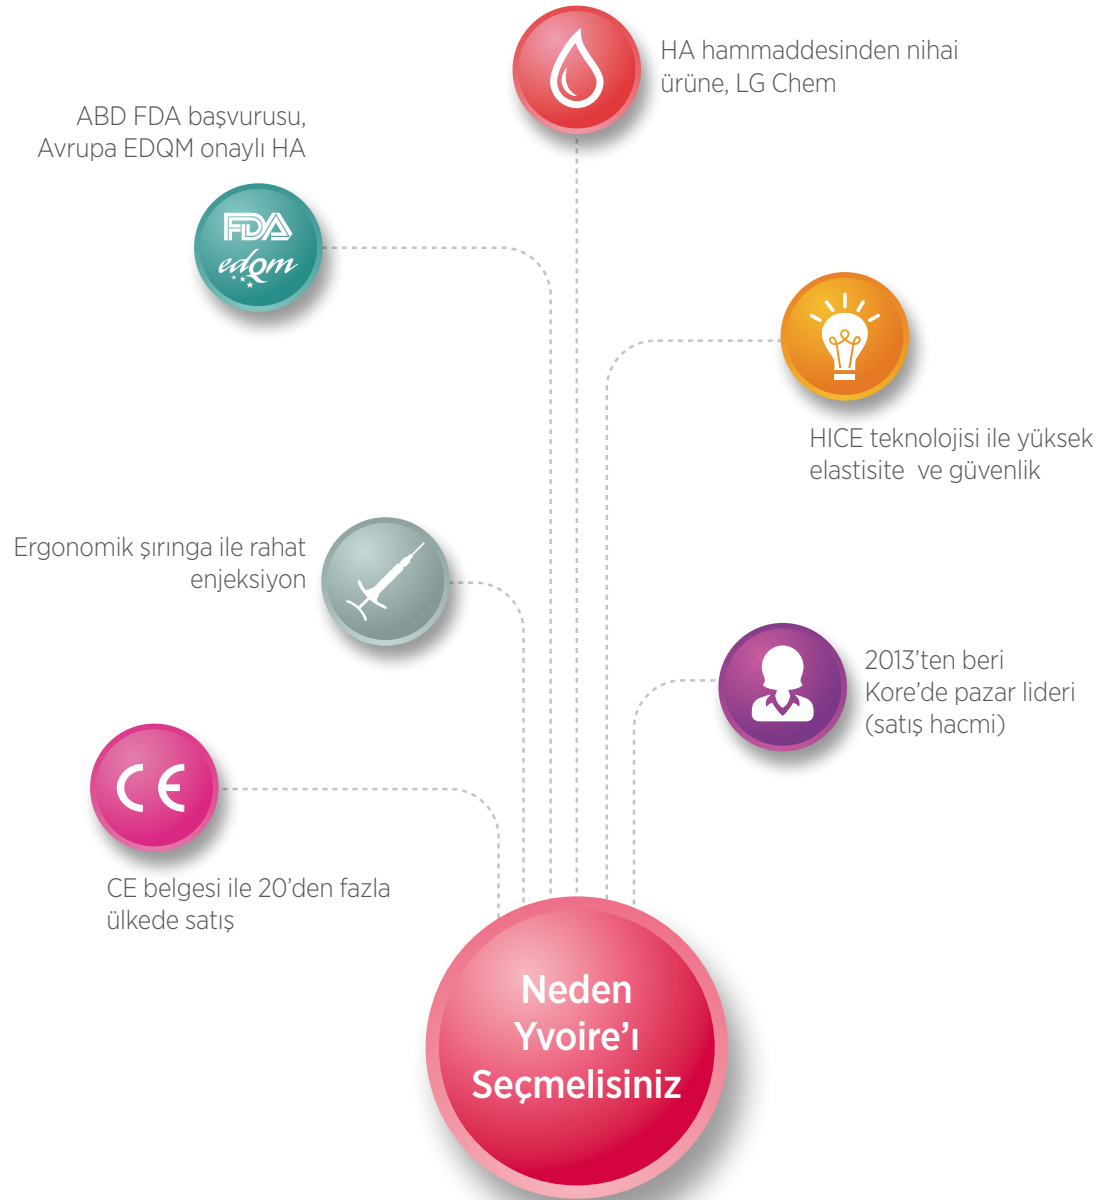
HA hammaddesinden nihai ürüne, LG Chem

ABD FDA başvurusu, Avrupa EDQM onaylı HA

FDA
edqm

HICE teknolojisi ile yüksek elastisite ve güvenlik

Ergonomik şırınga ile rahat enjeksiyon

2013'ten beri Kore'de pazar lideri (satış hacmi)

CE

CE belgesi ile 20'den fazla ülkede satış

Neden Yvoire'ı Seçmelisiniz